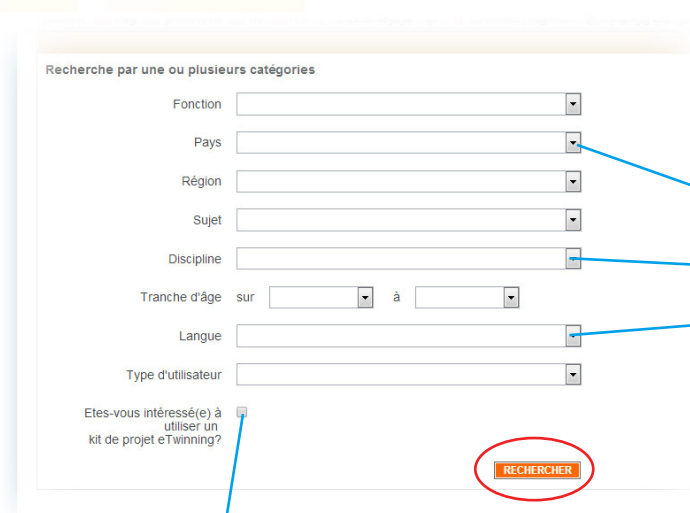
Recherche par une ou plusieurs catégories

Fonction

Pays

Région

Sujet

Discipline

Tranche d'âge sur à

Langue

Type d'utilisateur

Etes-vous intéressé(e) à utiliser un kit de projet eTwinning?

RECHERCHER